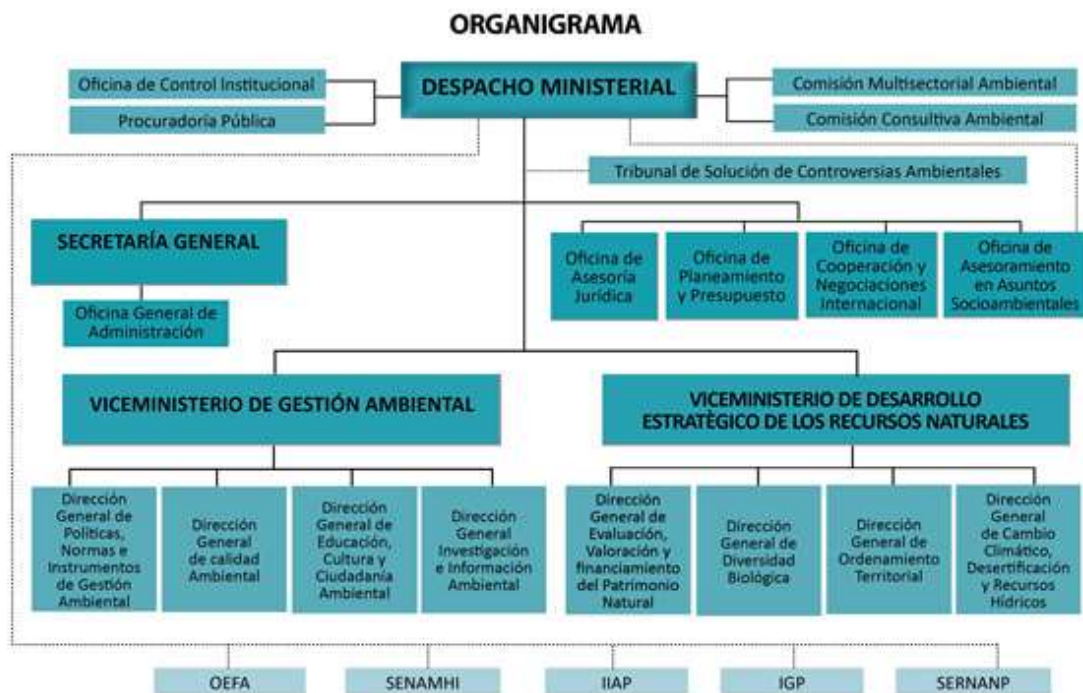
ORGANIGRAMA

Oficina de Control Institucional

Procuraduría Pública

DESPACHO MINISTERIAL

Comisión Multisectorial Ambiental

Comisión Consultiva Ambiental

Tribunal de Solución de Controversias Ambientales

SECRETARÍA GENERAL

Oficina General de Administración

Oficina de Asesoría Jurídica

Oficina de Planeamiento y Presupuesto

Oficina de Cooperación y Negociaciones Internacional

Oficina de Asesoramiento en Asuntos Socioambientales

VICEMINISTERIO DE GESTIÓN AMBIENTAL

VICEMINISTERIO DE DESARROLLO ESTRATÉGICO DE LOS RECURSOS NATURALES

Dirección General de Políticas, Normas e Instrumentos de Gestión Ambiental

Dirección General de calidad Ambiental

Dirección General de Educación, Cultura y Ciudadanía Ambiental

Dirección General Investigación e Información Ambiental

Dirección General de Evaluación, Valoración y financiamiento del Patrimonio Natural

Dirección General de Diversidad Biológica

Dirección General de Ordenamiento Territorial

Dirección General de Cambio Climático, Desertificación y Recursos Hídricos

OEFA

SENAMHI

IIAP

IGP

SERNANP